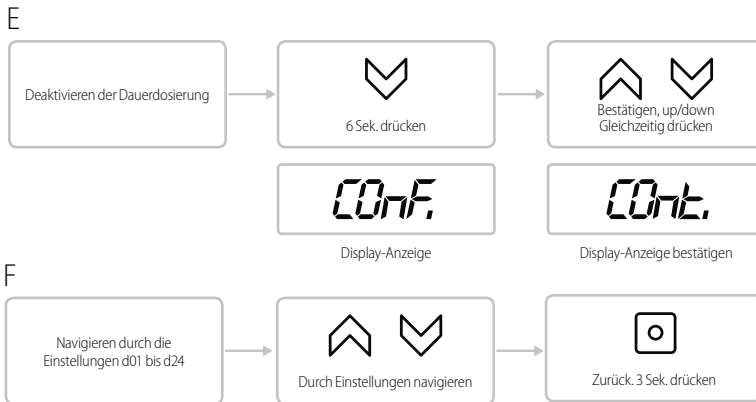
E

Deaktivieren der Dauerdosierung

6 Sek. drücken

Bestätigen, up/down Gleichzeitig drücken

COnF.

Display-Anzeige

COnt.

Display-Anzeige bestätigen

F

Navigieren durch die Einstellungen d01 bis d24

Durch Einstellungen navigieren

Zurück. 3 Sek. drücken